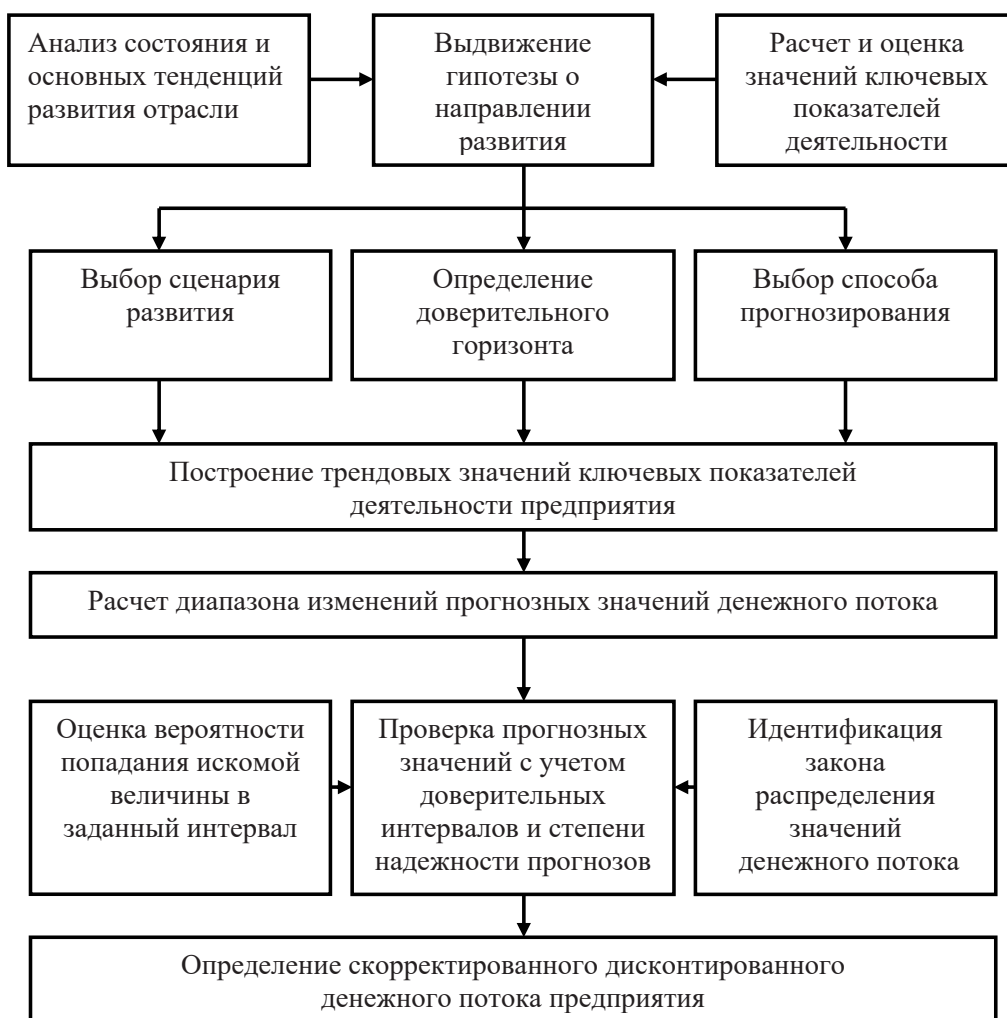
Анализ состояния и основных тенденций развития отрасли

Выдвижение гипотезы о направлении развития

Расчет и оценка значений ключевых показателей деятельности

Выбор сценария развития

Определение доверительного горизонта

Выбор способа прогнозирования

Построение трендовых значений ключевых показателей деятельности предприятия

Расчет диапазона изменений прогнозных значений денежного потока

Оценка вероятности попадания искомой величины в заданный интервал

Проверка прогнозных значений с учетом доверительных интервалов и степени надежности прогнозов

Идентификация закона распределения значений денежного потока

Определение скорректированного дисконтированного денежного потока предприятия